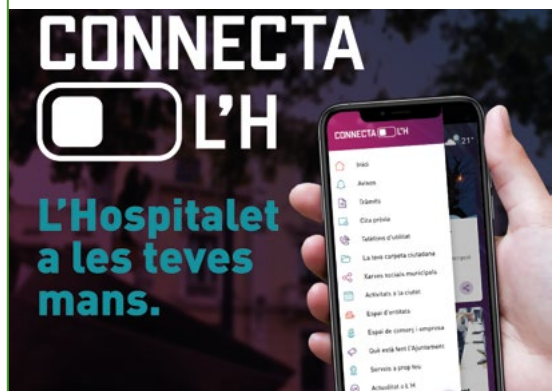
CONNECTA
L'H

L'Hospitalet a les teves mans.

CONNECTA L'H

21°

Inici
Avisos
Tràmits
Cita prèvia
Telèfons d'utilitat
La teva carpeta ciutadana
Serveis socials municipals
Activitats a la ciutat
Espai d'entitats
Espai de comerç i empresa
Què està fent l'Ajuntament
Serveis a prop teu
Actualitat a L'H